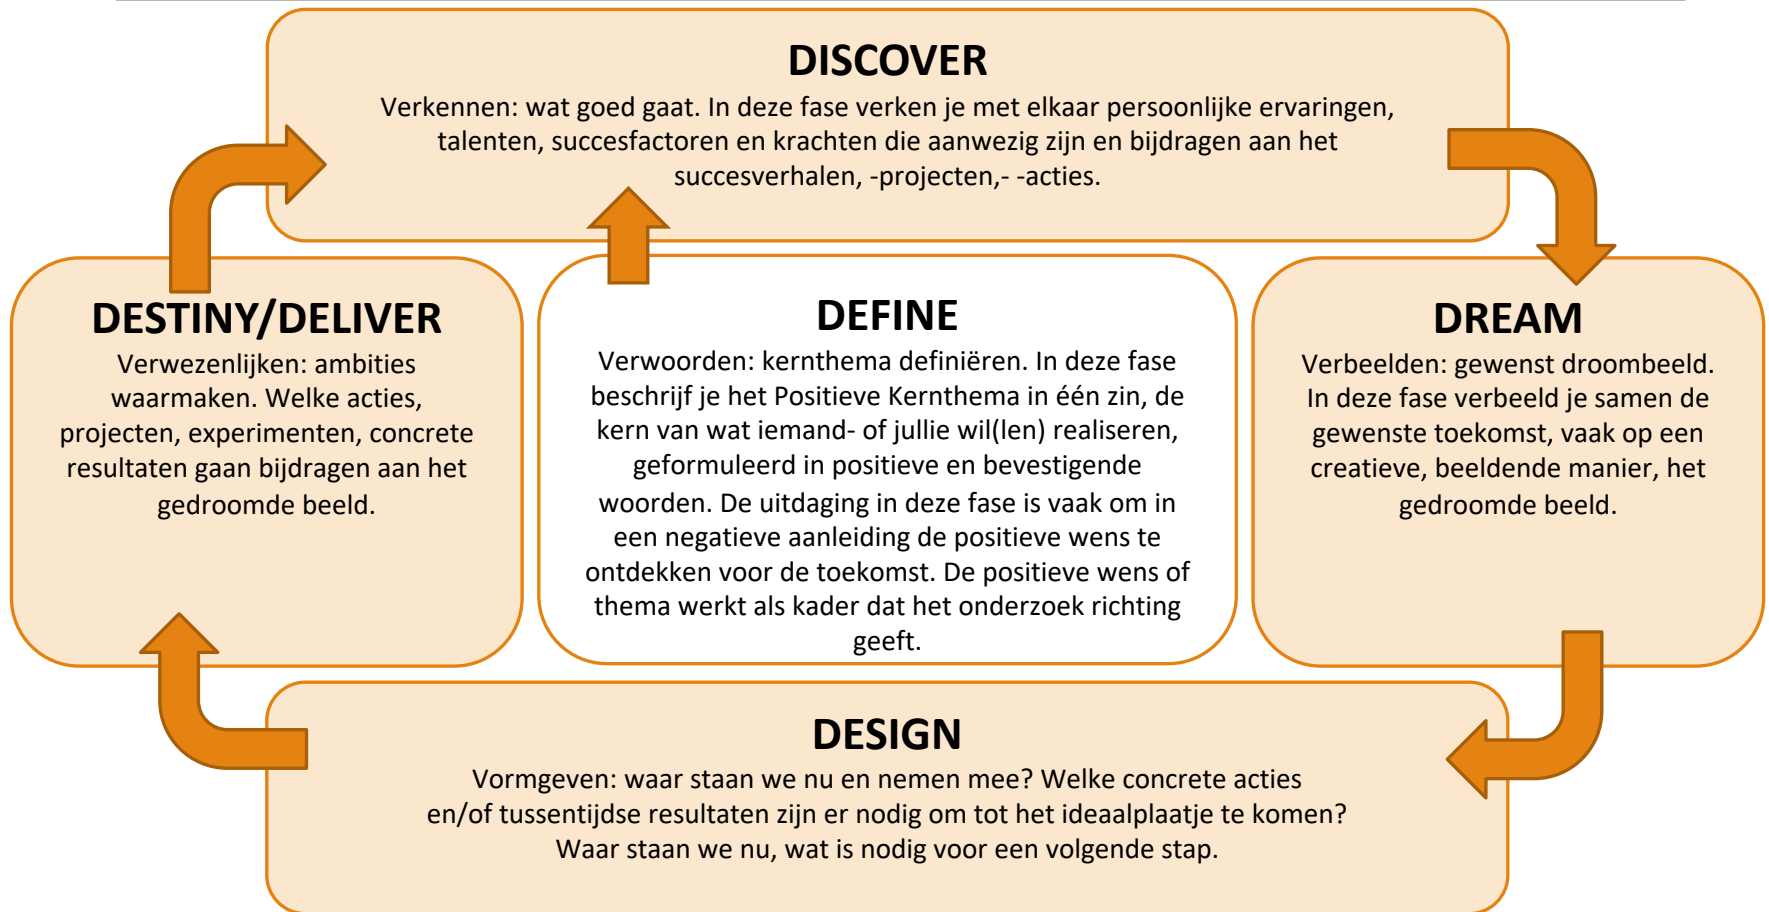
DISCOVER
Verkennen: wat goed gaat. In deze fase verken je met elkaar persoonlijke ervaringen, talenten, succesfactoren en krachten die aanwezig zijn en bijdragen aan het succesverhalen, -projecten,- -acties.

DESTINY/DELIVER
Verwezenlijken: ambities waarmaken. Welke acties, projecten, experimenten, concrete resultaten gaan bijdragen aan het gedroomde beeld.

DEFINE
Verwoorden: kernthema definiëren. In deze fase beschrijf je het Positieve Kernthema in één zin, de kern van wat iemand- of jullie wil(len) realiseren, geformuleerd in positieve en bevestigende woorden. De uitdaging in deze fase is vaak om in een negatieve aanleiding de positieve wens te ontdekken voor de toekomst. De positieve wens of thema werkt als kader dat het onderzoek richting geeft.

DREAM
Verbeelden: gewenst droombeeld. In deze fase verbeeld je samen de gewenste toekomst, vaak op een creatieve, beeldende manier, het gedroomde beeld.

DESIGN
Vormgeven: waar staan we nu en nemen mee? Welke concrete acties en/of tussentijdse resultaten zijn er nodig om tot het ideaalplaatje te komen? Waar staan we nu, wat is nodig voor een volgende stap.